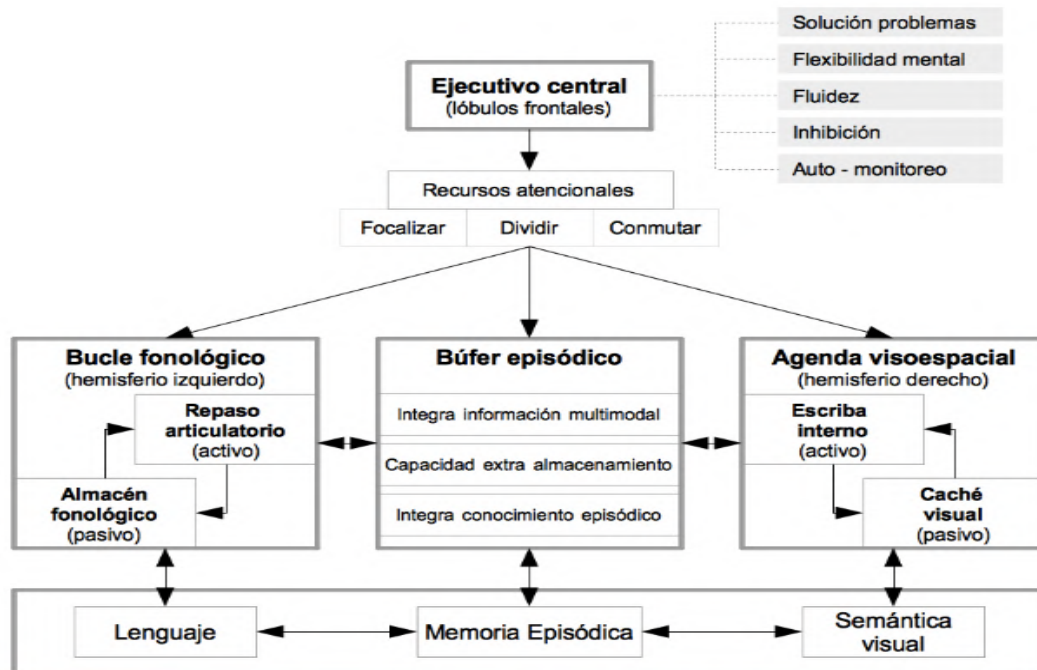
Solución problemas
Flexibilidad mental
Fluidez
Inhibición
Auto - monitoreo

Ejecutivo central
(lóbulos frontales)

Recursos atencionales
Focalizar
Dividir
Conmutar

Bucle fonológico
(hemisferio izquierdo)
Repaso articulatorio
(activo)
Almacén fonológico
(pasivo)

Búfer episódico
Integra información multimodal
Capacidad extra almacenamiento
Integra conocimiento episódico

Agenda visoespacial
(hemisferio derecho)
Escriba interno
(activo)
Caché visual
(pasivo)

Lenguaje
Memoria Episódica
Semántica visual